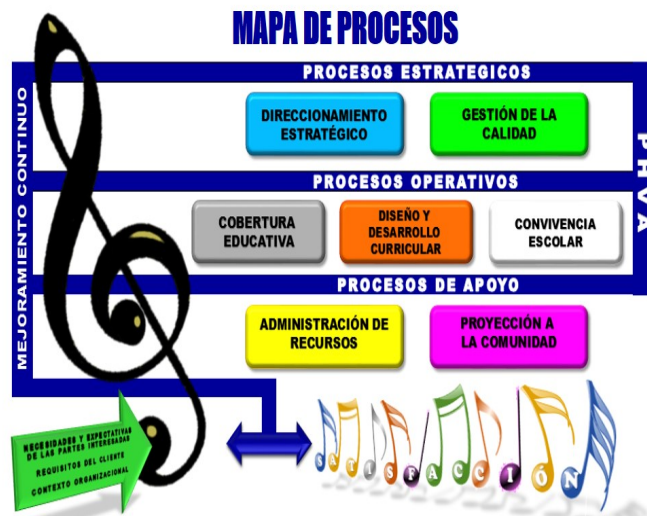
MAPA DE PROCESOS

PROCESOS ESTRATEGICOS

DIRECCIONAMIENTO ESTRATÉGICO

GESTIÓN DE LA CALIDAD

PROCESOS OPERATIVOS

COBERTURA EDUCATIVA

DISEÑO Y DESARROLLO CURRICULAR

CONVIVENCIA ESCOLAR

PROCESOS DE APOYO

ADMINISTRACIÓN DE RECURSOS

PROYECCIÓN A LA COMUNIDAD

MEJORAMIENTO CONTINUO

PHVA

NECESIDADES Y EXPECTATIVAS DE LAS PARTES INTERESADAS

REQUISITOS DEL CLIENTE

CONTEXTO ORGANIZACIONAL

SATISFACCIÓN